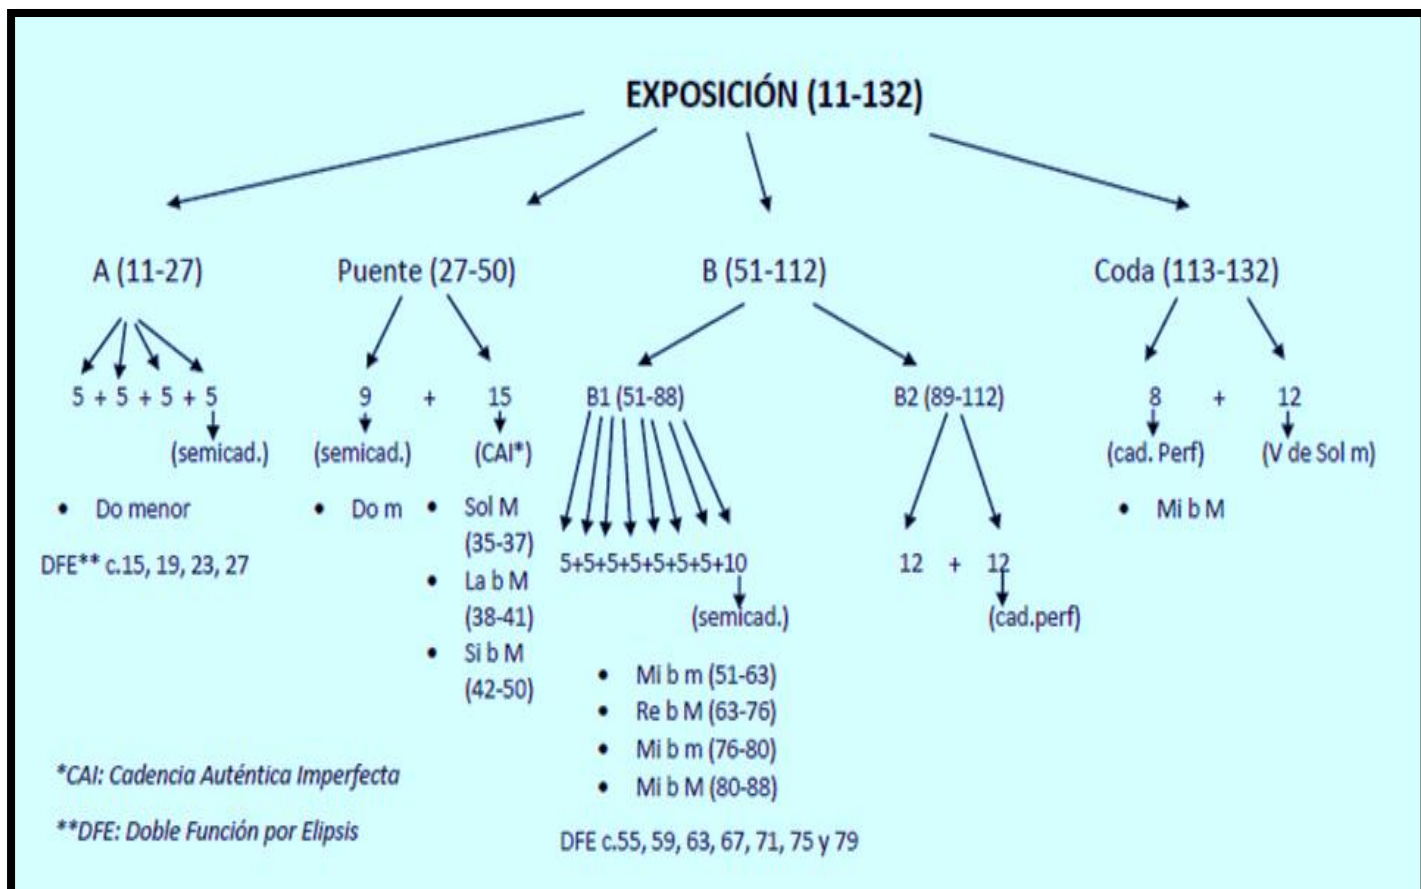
EXPOSICIÓN (11-132)

A (11-27)

5 + 5 + 5 + 5
(semicad.)

• Do menor

DFE** c.15, 19, 23, 27

Puente (27-50)

9 + 15
(semicad.) (CAI*)

• Do m
• Sol M (35-37)
• La b M (38-41)
• Si b M (42-50)

B (51-112)

B1 (51-88)

5+5+5+5+5+5+5+10
(semicad.)

• Mi b m (51-63)
• Re b M (63-76)
• Mi b m (76-80)
• Mi b M (80-88)

DFE c.55, 59, 63, 67, 71, 75 y 79

B2 (89-112)

12 + 12
(cad.perf)

Coda (113-132)

8 + 12
(cad. Perf) (V de Sol m)

• Mi b M

*CAI: Cadencia Auténtica Imperfecta

**DFE: Doble Función por Elipsis